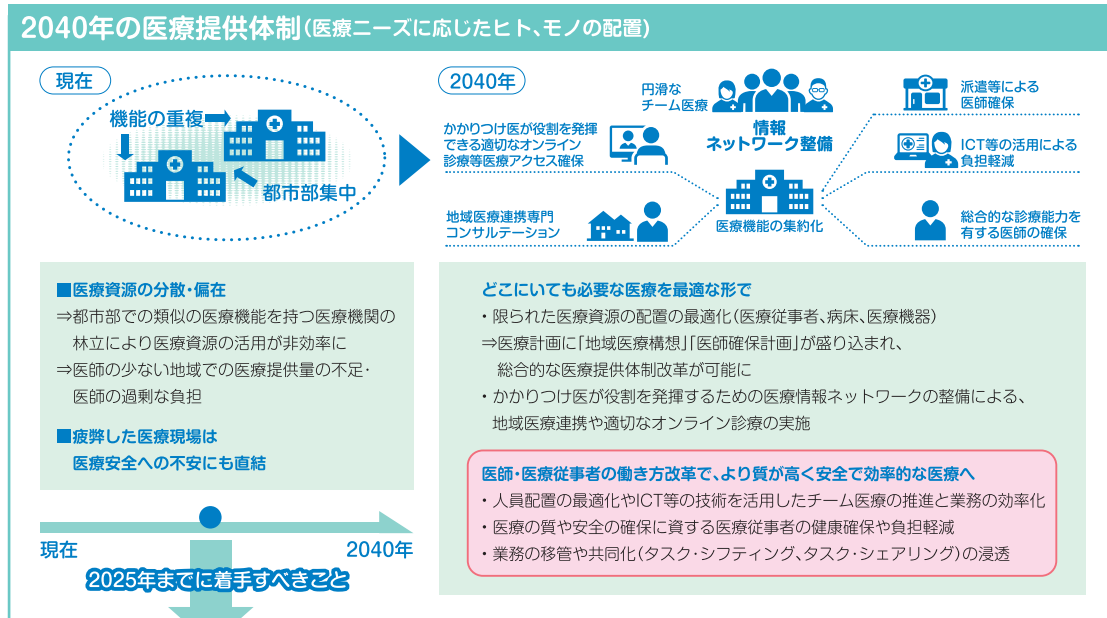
2040年の医療提供体制（医療ニーズに応じたヒト、モノの配置）

現在

機能の重複

都市部集中

2040年

円滑な
チーム医療

情報
ネットワーク整備

派遣等による
医師確保

かかりつけ医が役割を発揮できる適切なオンライン診療等医療アクセス確保

ICT等の活用による
負担軽減

地域医療連携専門
コンサルテーション

医療機能の集約化

総合的な診療能力を
有する医師の確保

■医療資源の分散・偏在
⇒都市部での類似の医療機能を持つ医療機関の林立により医療資源の活用が非効率に
⇒医師の少ない地域での医療提供量の不足・医師の過剰な負担

■疲弊した医療現場は
医療安全への不安にも直結

どこにいても必要な医療を最適な形で
・限られた医療資源の配置の最適化（医療従事者、病床、医療機器）
⇒医療計画に「地域医療構想」「医師確保計画」が盛り込まれ、総合的な医療提供体制改革が可能に
・かかりつけ医が役割を発揮するための医療情報ネットワークの整備による、地域医療連携や適切なオンライン診療の実施

医師・医療従事者の働き方改革で、より質が高く安全で効率的な医療へ
・人員配置の最適化やICT等の技術を活用したチーム医療の推進と業務の効率化
・医療の質や安全の確保に資する医療従事者の健康確保や負担軽減
・業務の移管や共同化（タスク・シフティング、タスク・シェアリング）の浸透

現在

2040年

2025年までに着手すべきこと